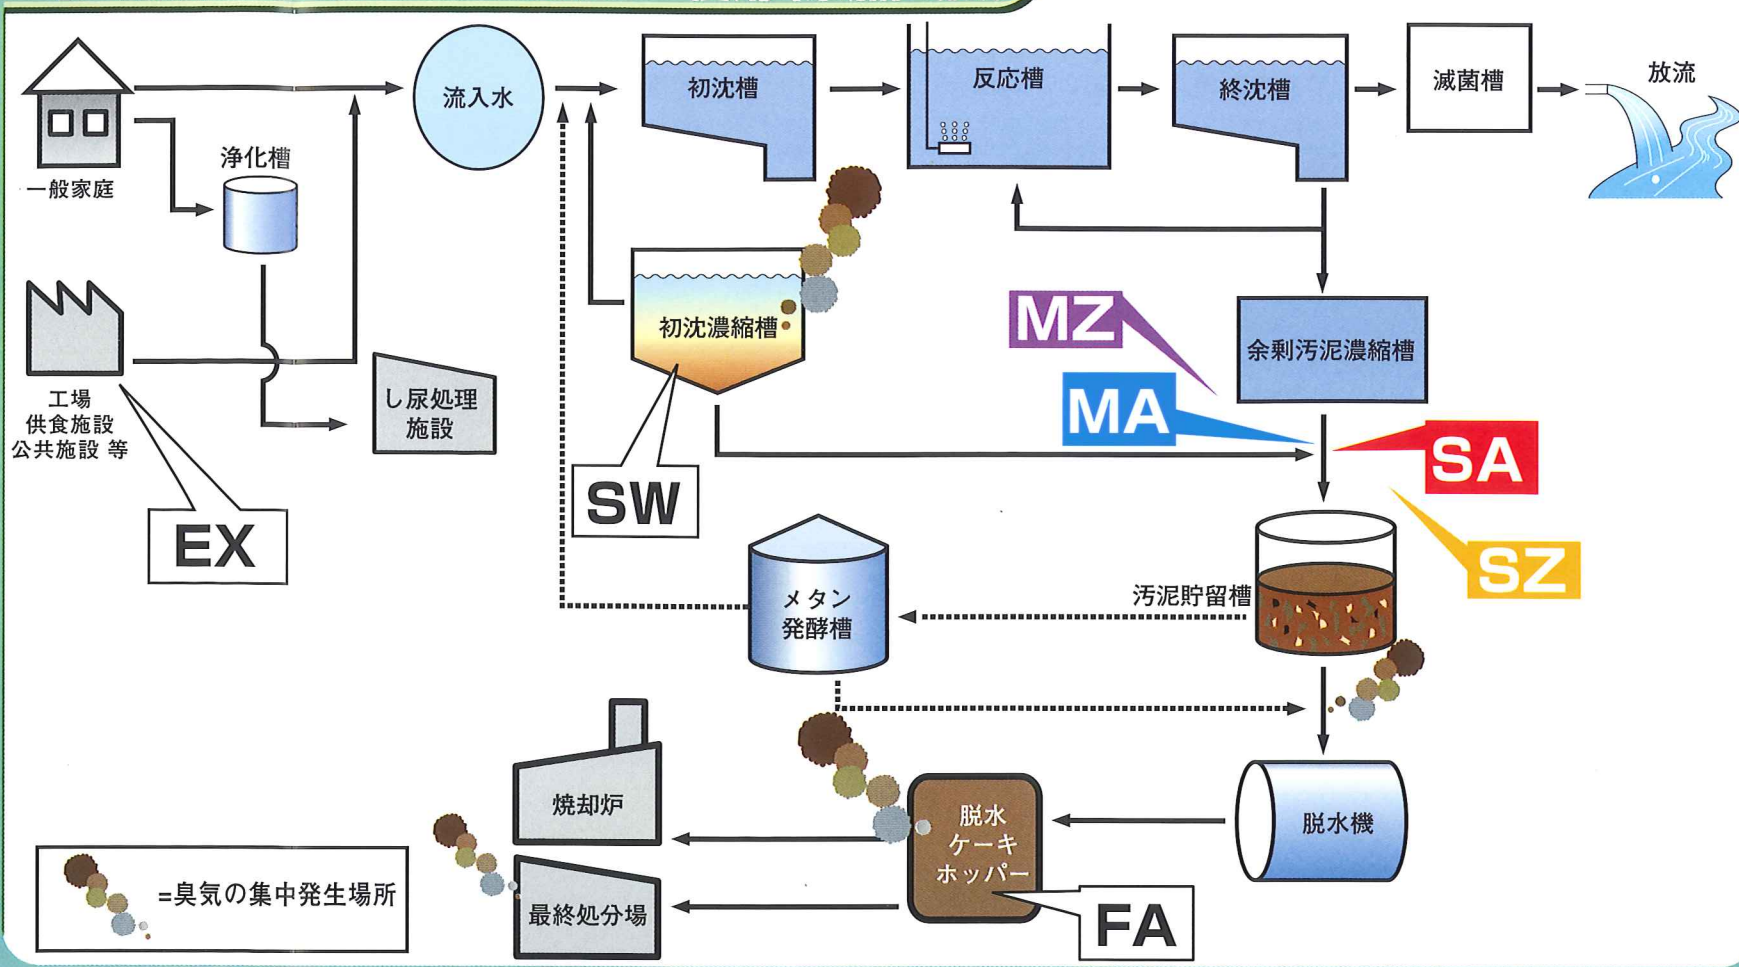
一般家庭
浄化槽
流入水
初沈槽
反応槽
終沈槽
滅菌槽
放流
工場
供食施設
公共施設 等
し尿処理施設
初沈濃縮槽
余剰汚泥濃縮槽
MZ
MA
SA
SZ
SW
EX
メタン発酵槽
汚泥貯留槽
焼却炉
脱水ケーキホッパー
脱水機
最終処分場
FA
=臭気の集中発生場所